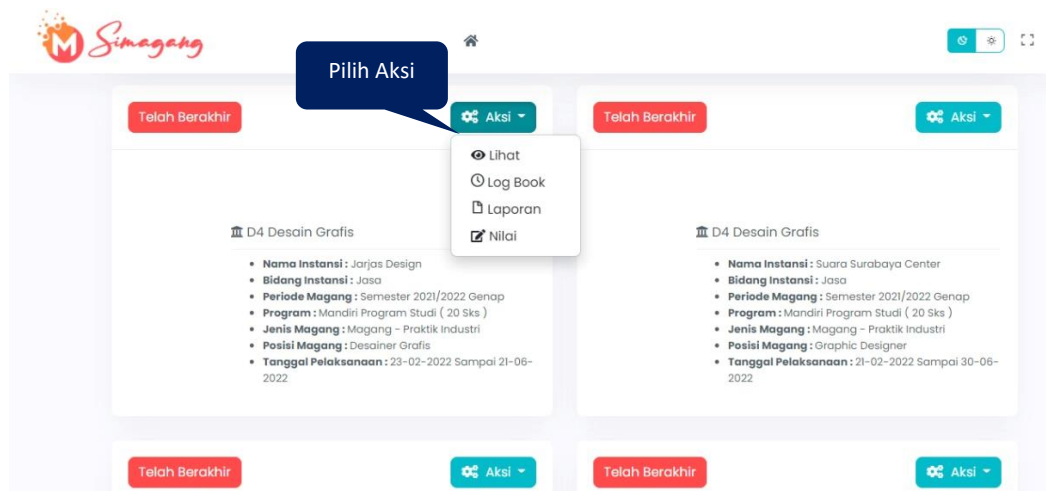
Simagang

Pilih Aksi

Telah Berakhir

Aksi

Lihat
Log Book
Laporan
Nilai

D4 Desain Grafis

- **Nama Instansi :** Jarjas Design
- **Bidang Instansi :** Jasa
- **Periode Magang :** Semester 2021/2022 Genap
- **Program :** Mandiri Program Studi ( 20 Sks )
- **Jenis Magang :** Magang - Praktik Industri
- **Posisi Magang :** Desainer Grafis
- **Tanggal Pelaksanaan :** 23-02-2022 Sampai 21-06-2022

Telah Berakhir

Aksi

D4 Desain Grafis

- **Nama Instansi :** Suara Surabaya Center
- **Bidang Instansi :** Jasa
- **Periode Magang :** Semester 2021/2022 Genap
- **Program :** Mandiri Program Studi ( 20 Sks )
- **Jenis Magang :** Magang - Praktik Industri
- **Posisi Magang :** Graphic Designer
- **Tanggal Pelaksanaan :** 21-02-2022 Sampai 30-06-2022

Telah Berakhir

Aksi

Telah Berakhir

Aksi